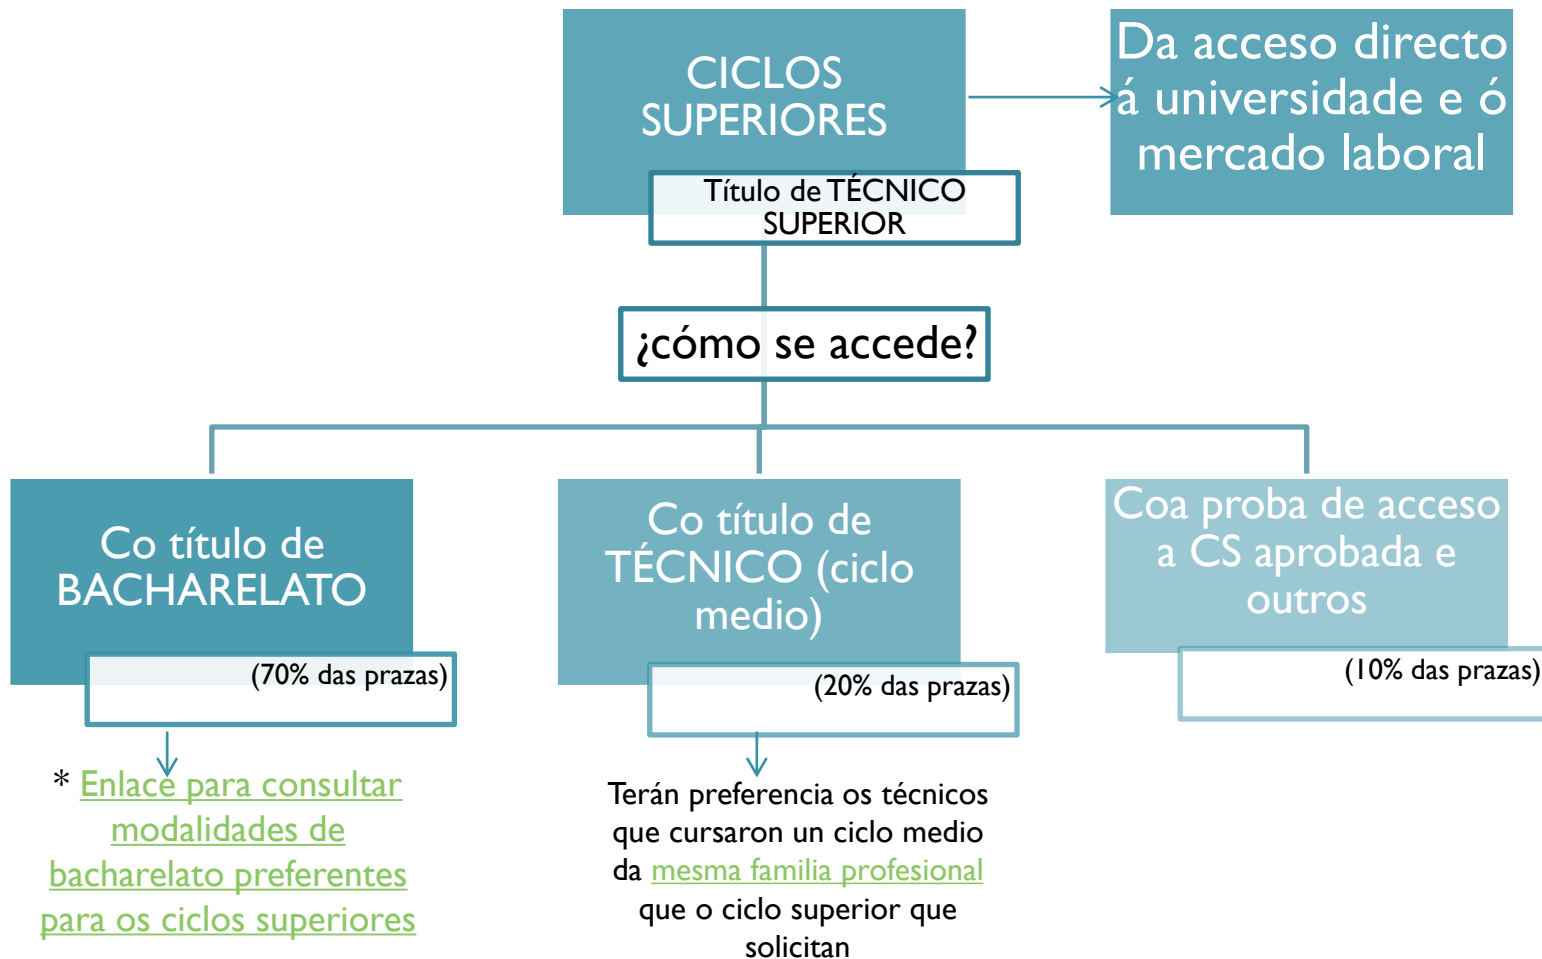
CICLOS SUPERIORES

Título de TÉCNICO SUPERIOR

Da acceso directo á universidade e ó mercado laboral

¿cómo se accede?

Co título de BACHARELATO

(70% das prazas)

* Enlace para consultar modalidades de bacharelato preferentes para os ciclos superiores

Co título de TÉCNICO (ciclo medio)

(20% das prazas)

Terán preferencia os técnicos que cursaron un ciclo medio da mesma familia profesional que o ciclo superior que solicitan

Coa proba de acceso a CS aprobada e outros

(10% das prazas)